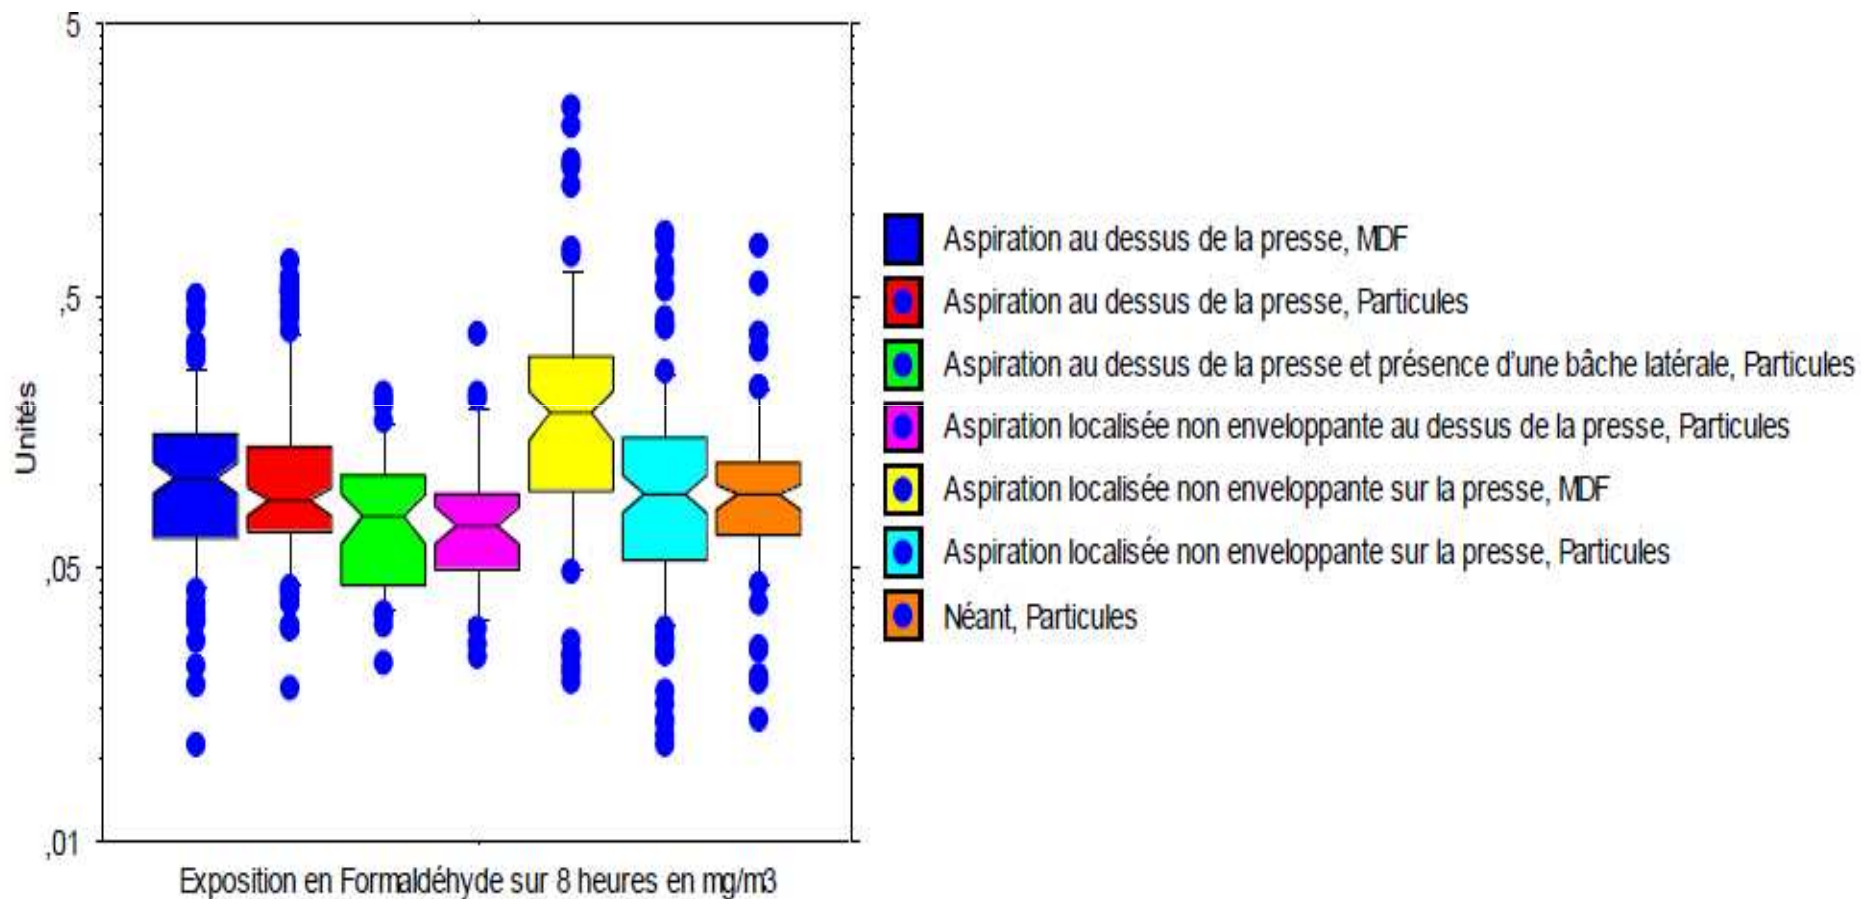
5

,5

,05

,01

Unités

Exposition en Formaldéhyde sur 8 heures en mg/m3

Aspiration au dessus de la presse, MDF

Aspiration au dessus de la presse, Particules

Aspiration au dessus de la presse et présence d'une bâche latérale, Particules

Aspiration localisée non enveloppante au dessus de la presse, Particules

Aspiration localisée non enveloppante sur la presse, MDF

Aspiration localisée non enveloppante sur la presse, Particules

Néant, Particules